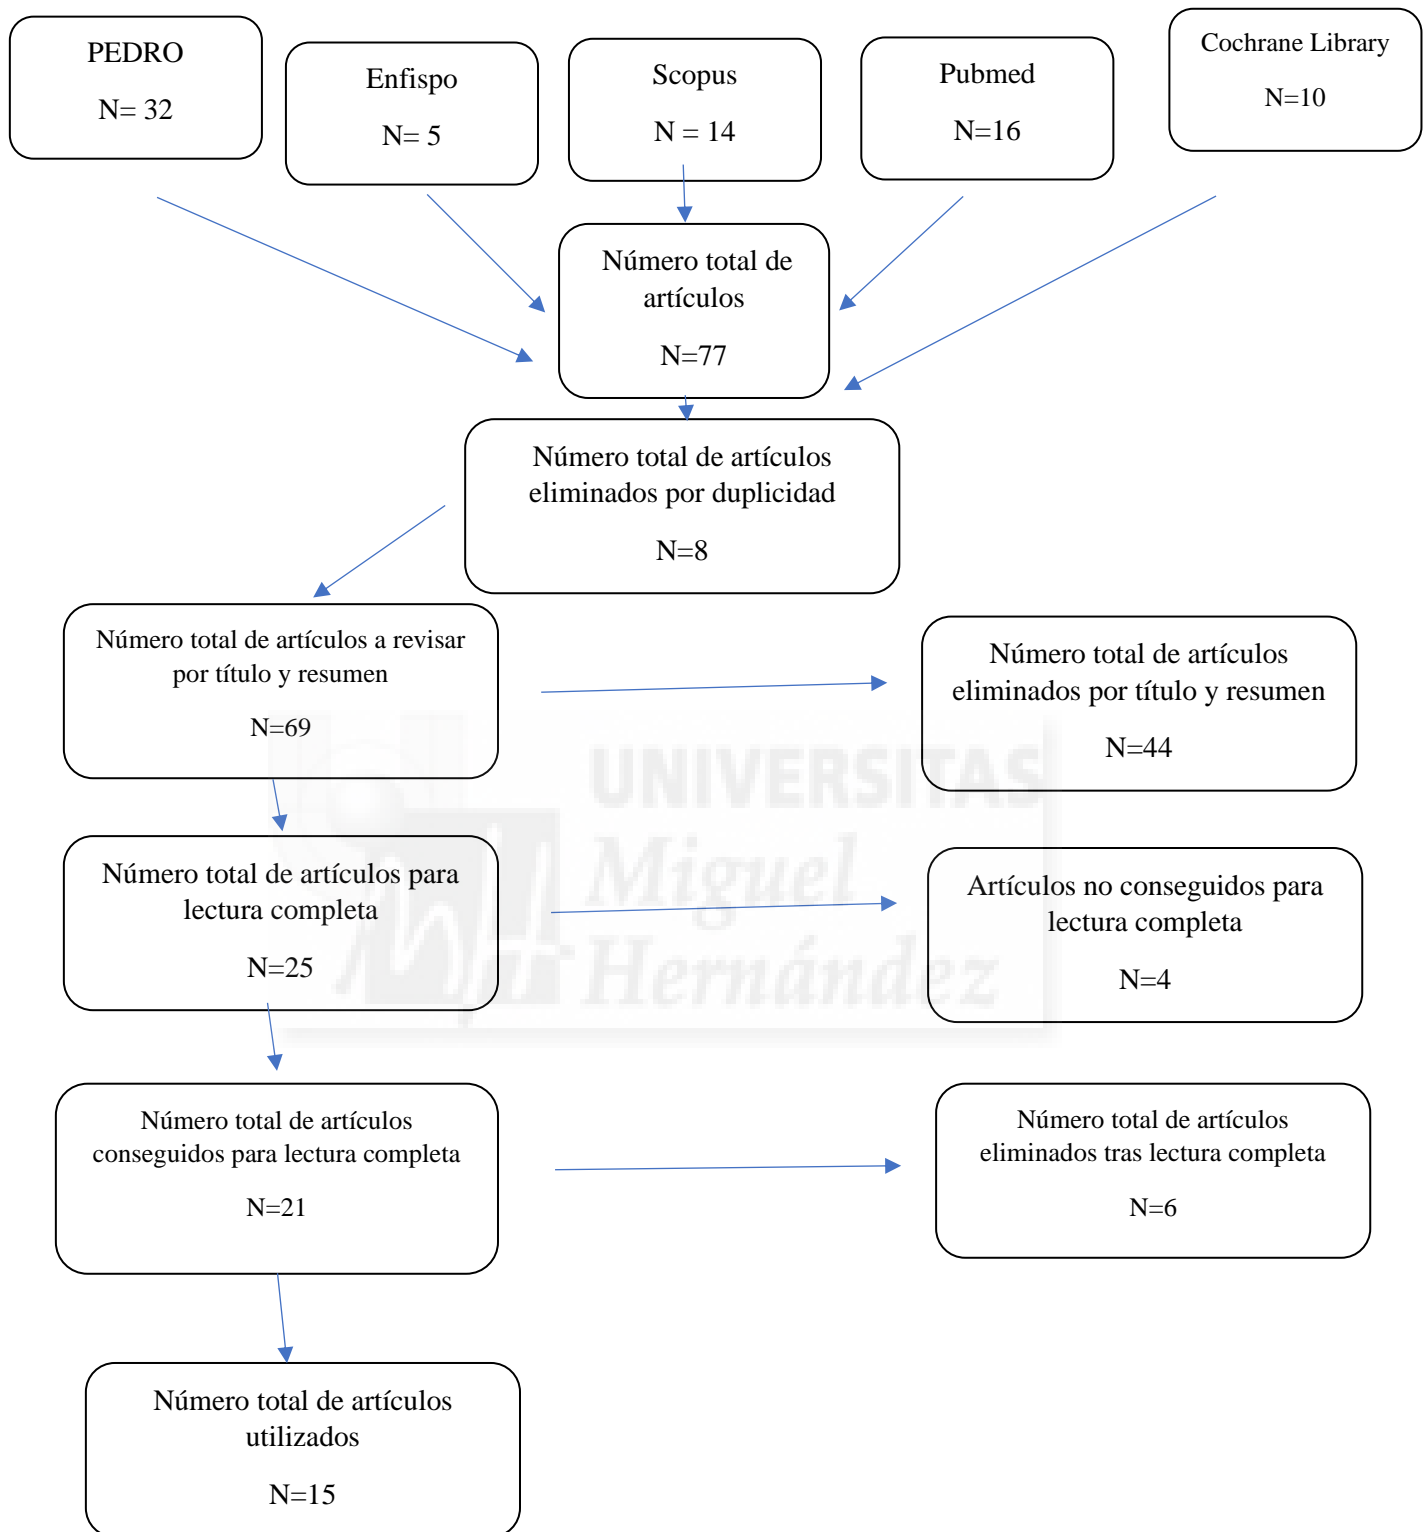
PEDRO

N= 32

Enfispo

N= 5

Scopus

N = 14

Pubmed

N=16

Cochrane Library

N=10

Número total de artículos

N=77

Número total de artículos eliminados por duplicidad

N=8

Número total de artículos a revisar por título y resumen

N=69

Número total de artículos eliminados por título y resumen

N=44

Número total de artículos para lectura completa

N=25

Artículos no conseguidos para lectura completa

N=4

Número total de artículos conseguidos para lectura completa

N=21

Número total de artículos eliminados tras lectura completa

N=6

Número total de artículos utilizados

N=15

UNIVERSITAS Miguel Hernández